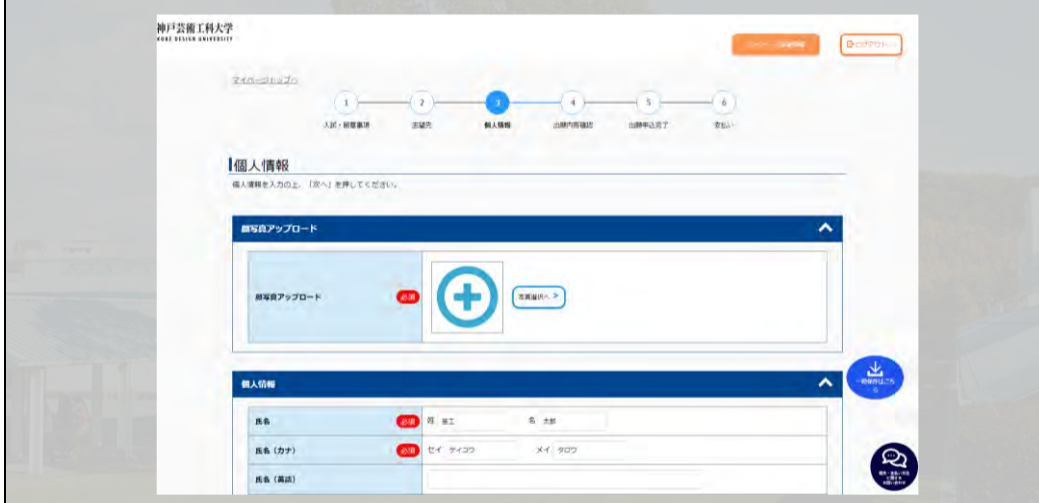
神戸芸術工科大学
KOBE DESIGN UNIVERSITY

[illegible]

ログアウト

マイページトップへ

1
入試・募集事項
2
志望先
3
個人情報
4
出願内容確認
5
出願申込完了
6
支払い

個人情報

個人情報を入力の上、「次へ」を押してください。

顔写真アップロード

顔写真アップロード
必須
写真選択へ >

個人情報

氏名
必須
姓 芸工
名 太郎

氏名（カナ）
必須
セイ ゲイコウ
メイ タロウ

氏名（英語）

一時保存はこちら

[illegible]